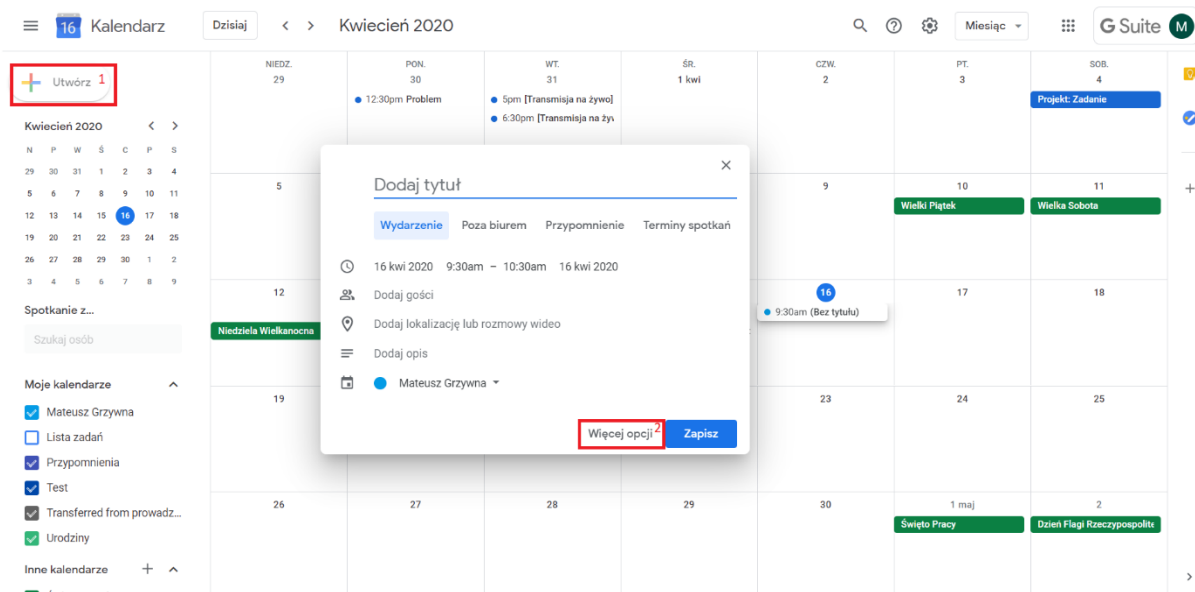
16 Kalendarz Dzisiaj < > Kwiecień 2020 Miesiąc G Suite M

Utwórz 1

Kwiecień 2020 < >

| N | P | W | Ś | C | P | S |
|---|---|---|---|---|---|---|
| 29 | 30 | 31 | 1 | 2 | 3 | 4 |
| 5 | 6 | 7 | 8 | 9 | 10 | 11 |
| 12 | 13 | 14 | 15 | 16 | 17 | 18 |
| 19 | 20 | 21 | 22 | 23 | 24 | 25 |
| 26 | 27 | 28 | 29 | 30 | 1 | 2 |
| 3 | 4 | 5 | 6 | 7 | 8 | 9 |

Spotkanie z...

Szukaj osób

Moje kalendarze

Mateusz Grzywna
Lista zadań
Przypomnienia
Test
Transferred from prowadz...
Urodziny

Inne kalendarze +

| NIEDZ. 29 | PON. 30 | WT. 31 | ŚR. 1 kwi | CZW. 2 | PT. 3 | SOB. 4 |
|---|---|---|---|---|---|---|
| | 12:30pm Problem | 5pm [Transmisja na żywo] 6:30pm [Transmisja na żyw | | | | Projekt: Zadanie |
| 5 | | | | 9 | 10 Wielki Piątek | 11 Wielka Sobota |
| 12 Niedziela Wielkanocna | | | | 16 9:30am (Bez tytułu) | 17 | 18 |
| 19 | | | | 23 | 24 | 25 |
| 26 | 27 | 28 | 29 | 30 | 1 maj Święto Pracy | 2 Dzień Flagi Rzeczypospolite |

Dodaj tytuł

Wydarzenie Poza biurem Przypomnienie Terminy spotkań

16 kwi 2020 9:30am – 10:30am 16 kwi 2020

Dodaj gości

Dodaj lokalizację lub rozmowy wideo

Dodaj opis

Mateusz Grzywna

Więcej opcji 2 Zapisz